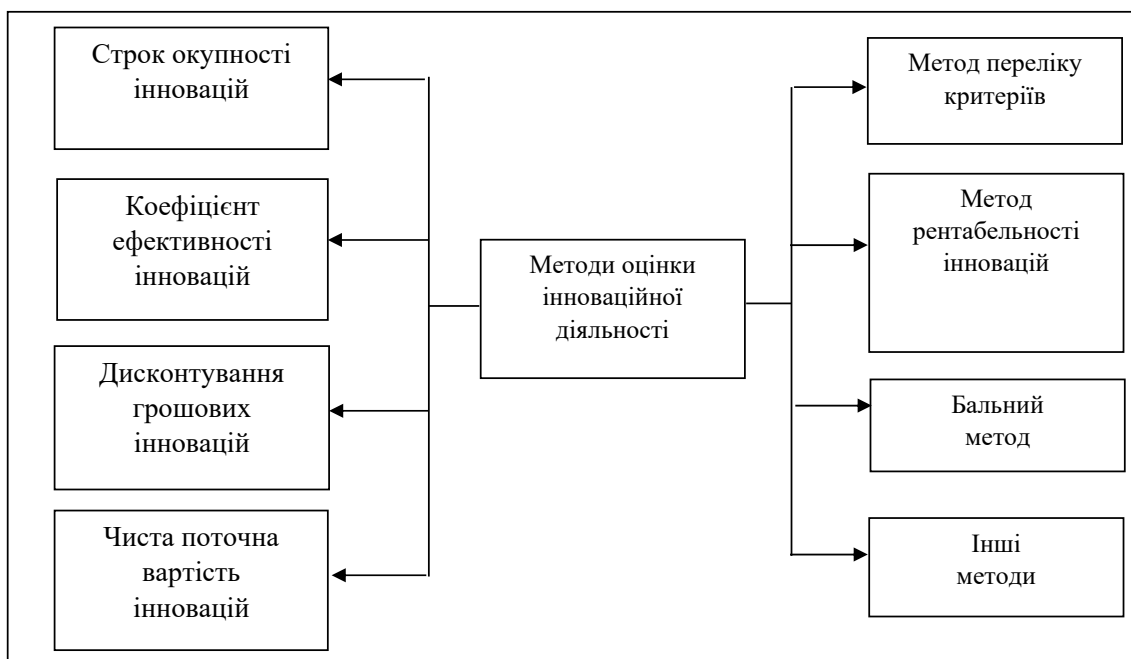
Строк окупності інновацій

Коефіцієнт ефективності інновацій

Дисконтування грошових інновацій

Чиста поточна вартість інновацій

Методи оцінки інноваційної діяльності

Метод переліку критеріїв

Метод рентабельності інновацій

Бальний метод

Інші методи